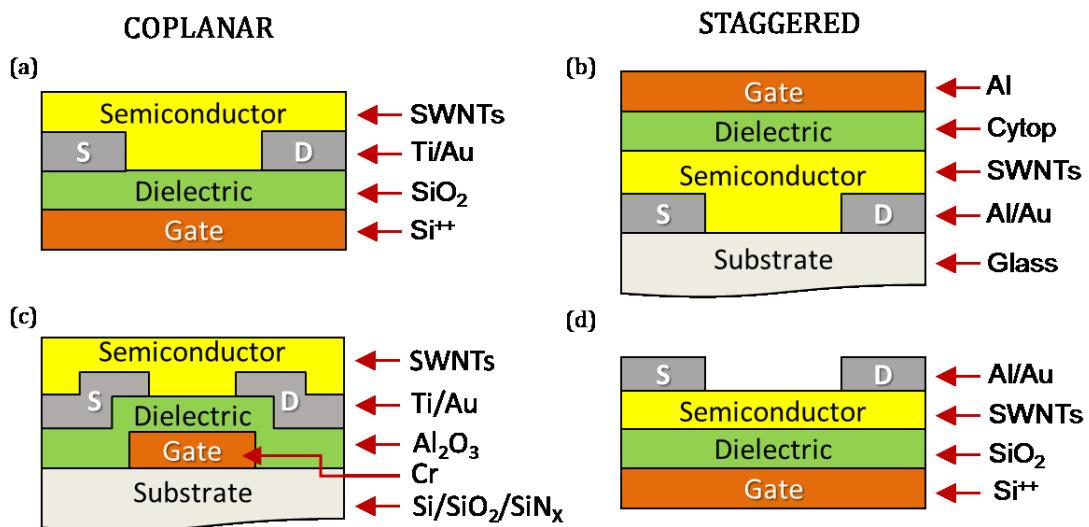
COPLANAR

STAGGERED

(a)

Semiconductor
S
D
Dielectric
Gate

SWNTs
Ti/Au
$SiO_2$
$Si^{++}$

(b)

Gate
Dielectric
Semiconductor
S
D
Substrate

Al
Cytop
SWNTs
Al/Au
Glass

(c)

Semiconductor
S
D
Dielectric
Gate
Substrate

SWNTs
Ti/Au
$Al_2O_3$
Cr
$Si/SiO_2/SiN_x$

(d)

S
D
Semiconductor
Dielectric
Gate

Al/Au
SWNTs
$SiO_2$
$Si^{++}$